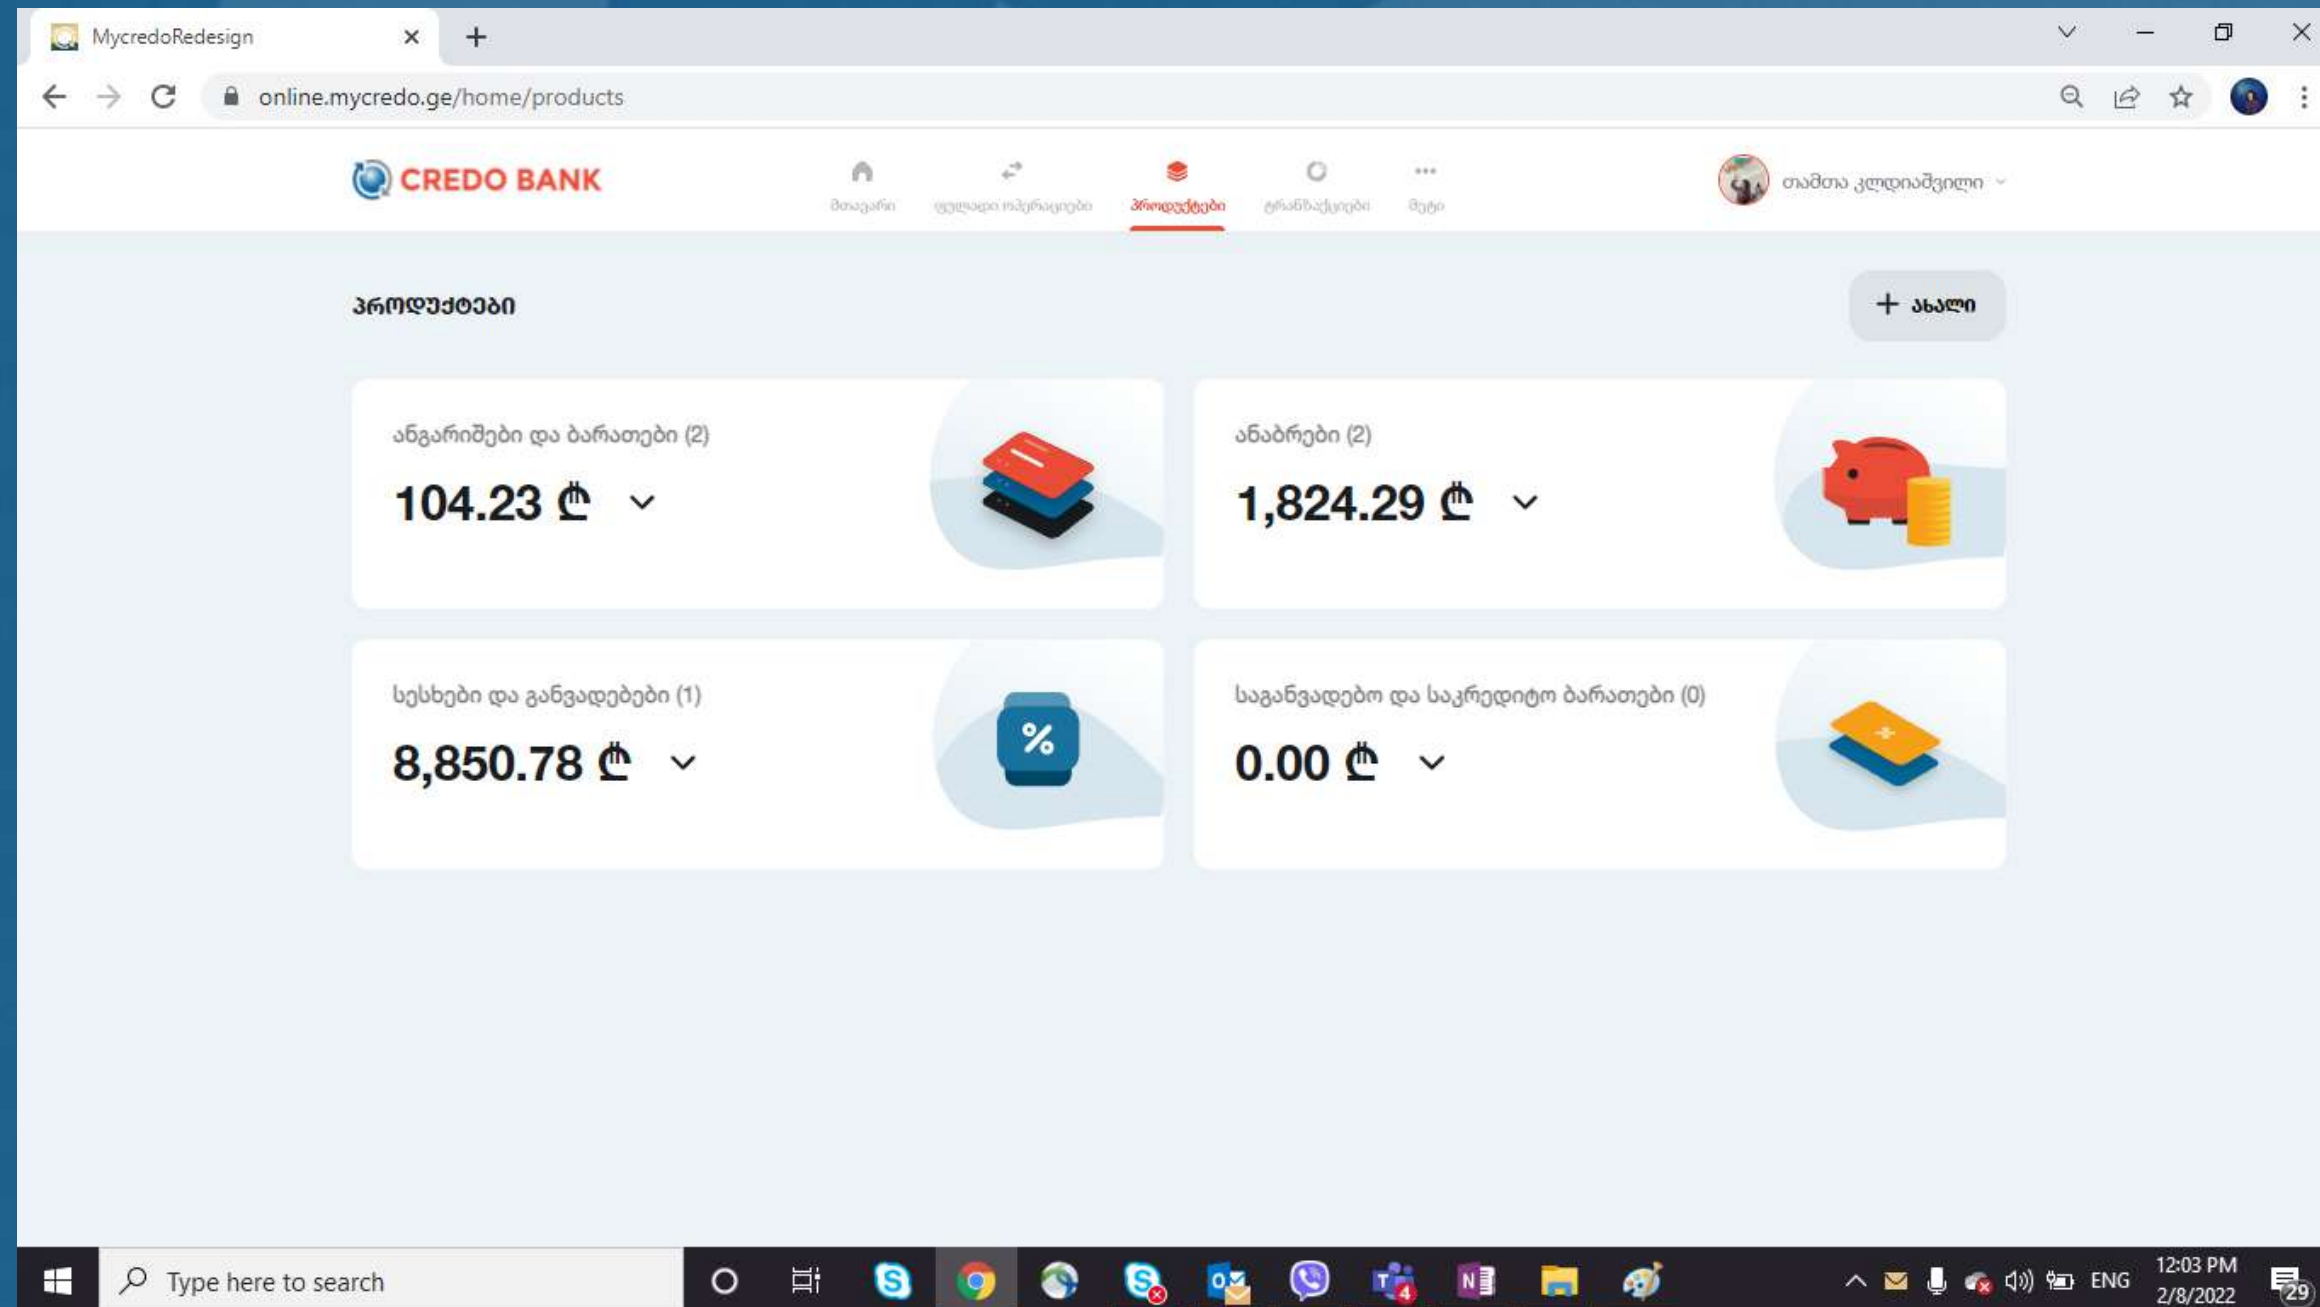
MycredoRedesign

online.mycredo.ge/home/products

CREDO BANK

მთავარი
ფულადი ოპერაციები
პროდუქტები
ტრანზაქციები
მეტი

თამთა კლდიაშვილი

პროდუქტები

+ ახალი

ანგარიშები და ბარათები (2)

104.23 ₾

ანაბრები (2)

1,824.29 ₾

სესხები და განვადებები (1)

8,850.78 ₾

საგანვადებო და საკრედიტო ბარათები (0)

0.00 ₾

Type here to search

ENG

12:03 PM
2/8/2022

29